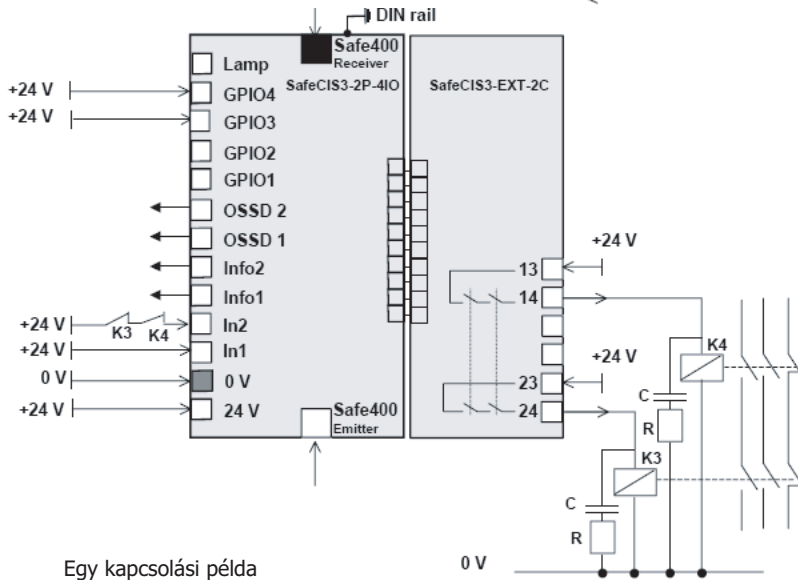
DIN rail

Safe400
Receiver

SafeCIS3-2P-4IO

SafeCIS3-EXT-2C

Lamp
+24 V
GPIO4
+24 V
GPIO3
GPIO2
GPIO1
OSSD 2
OSSD 1
Info2
Info1
+24 V
K3
K4
In2
+24 V
In1
0 V
0 V
+24 V
24 V

Safe400
Emitter

+24 V
13
14
+24 V
23
24
K4
C
R
K3
C
R
0 V

Egy kapcsolási példa